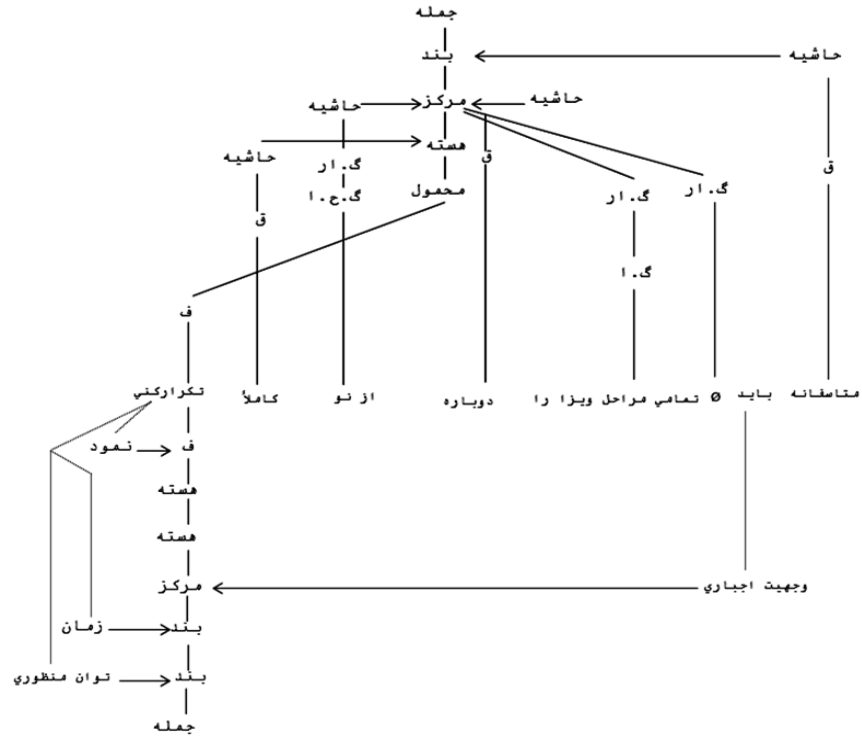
جمله
بند
حاشیه
مرکز
حاشیه
حاشیه
هسته
حاشیه
گ.ار
ق
گ.ح.ا
محمول
گ.ار
گ.ار
ق
ق
گ.ا
ف
تکرارکنی
کاملاً
از نو
دوباره
Ø تمامی مراحل ویزا را
باید
متاسفانه
نمود
ف
هسته
هسته
مرکز
وجهیت اجباری
زمان
بند
توان منظوری
بند
جمله